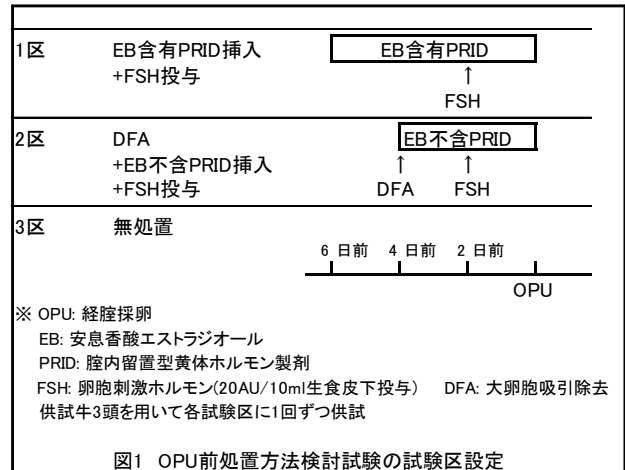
1区 EB含有PRID挿入 +FSH投与

EB含有PRID

↑

FSH

2区 DFA +EB不含PRID挿入 +FSH投与

EB不含PRID

↑ ↑

DFA FSH

3区 無処置

6 日前 4 日前 2 日前

OPU

※ OPU: 経膣採卵

EB: 安息香酸エストラジオール

PRID: 膣内留置型黄体ホルモン製剤

FSH: 卵胞刺激ホルモン(20AU/10ml生食皮下投与) DFA: 大卵胞吸引除去

供試牛3頭を用いて各試験区に1回ずつ供試

図1 OPU前処置方法検討試験の試験区設定